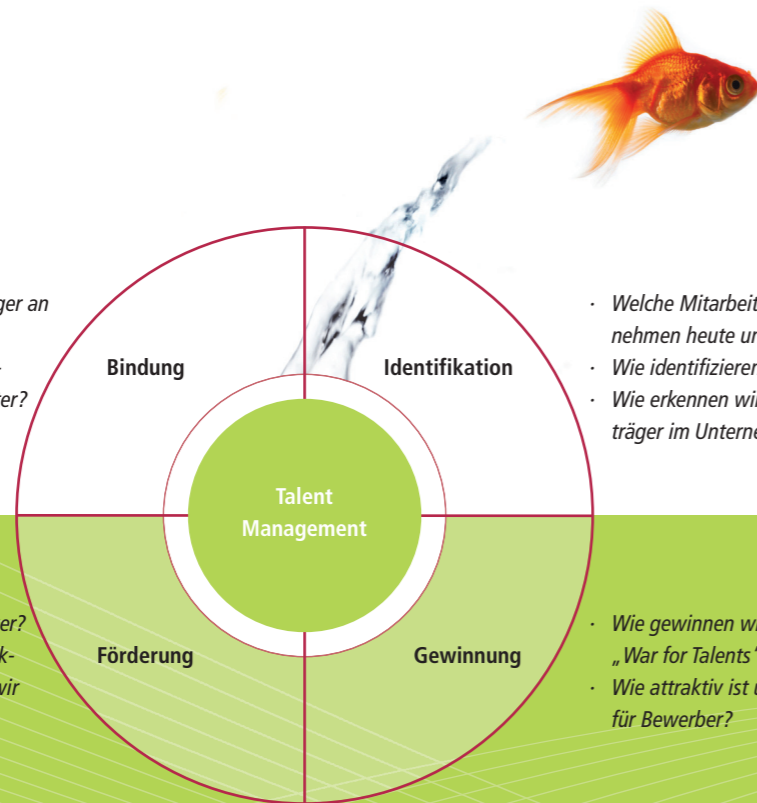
ger an

er?

Bindung

Identifikation

Talent Management

Förderung

Gewinnung

· Welche Mitarbeit
nehmen heute ur
· Wie identifizierer
· Wie erkennen wi
träger im Unterne

er?
k-
vir

· Wie gewinnen wi
„War for Talents"
· Wie attraktiv ist u
für Bewerber?